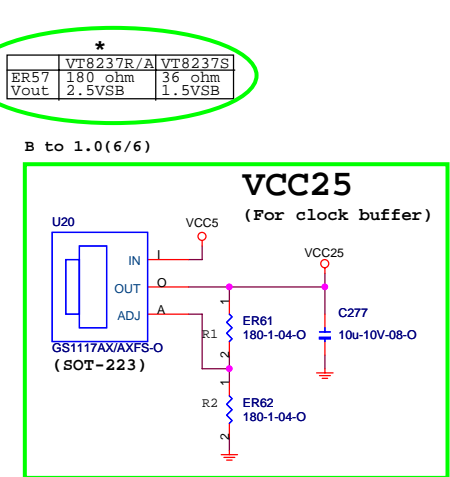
*

| | VT8237R/A | VT8237S |
|---|---|---|
| ER57 | 180 ohm | 36 ohm |
| Vout | 2.5VSB | 1.5VSB |

B to 1.0(6/6)

VCC25
(For clock buffer)

U20
VCC5
IN
I
OUT
O
ADJ
A
GS1117AX/AXFS-O
(SOT-223)
VCC25
1
R1
ER61
180-1-04-O
2
C277
10u-10V-08-O
1
R2
ER62
180-1-04-O
2